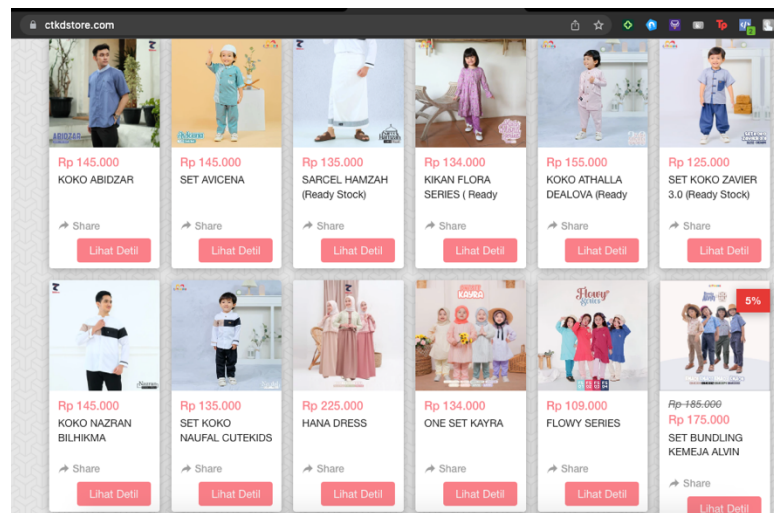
ctkdstore.com

ABIDZAR

Rp 145.000
KOKO ABIDZAR

Share
Lihat Detil

Avicena

Rp 145.000
SET AVICENA

Share
Lihat Detil

Rp 135.000
SARCEL HAMZAH (Ready Stock)

Share
Lihat Detil

Rp 134.000
KIKAN FLORA SERIES ( Ready

Share
Lihat Detil

Rp 155.000
KOKO ATHALLA DEALOVA (Ready

Share
Lihat Detil

Rp 125.000
SET KOKO ZAVIER 3.0 (Ready Stock)

Share
Lihat Detil

Nazran

Rp 145.000
KOKO NAZRAN BILHIKMA

Share
Lihat Detil

Rp 135.000
SET KOKO NAUFAL CUTEKIDS

Share
Lihat Detil

Rp 225.000
HANA DRESS

Share
Lihat Detil

KAYRA

Rp 134.000
ONE SET KAYRA

Share
Lihat Detil

Flowy Series

Rp 109.000
FLOWY SERIES

Share
Lihat Detil

5%

Rp 185.000
Rp 175.000
SET BUNDLING KEMEJA ALVIN

Share
Lihat Detil